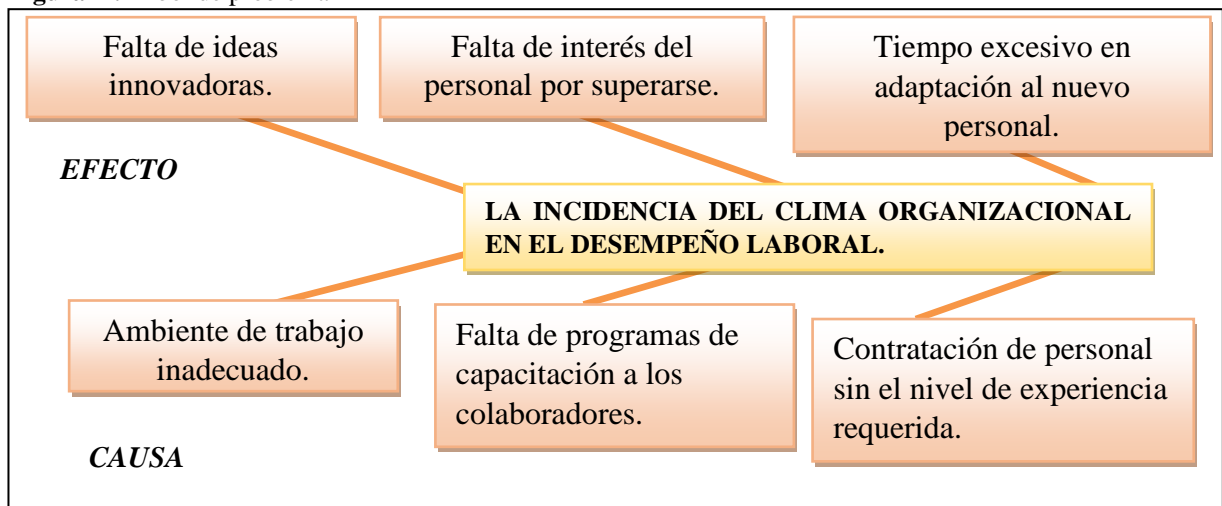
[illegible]

Falta de ideas innovadoras.

Falta de interés del personal por superarse.

Tiempo excesivo en adaptación al nuevo personal.

*EFECTO*

**LA INCIDENCIA DEL CLIMA ORGANIZACIONAL EN EL DESEMPEÑO LABORAL.**

Ambiente de trabajo inadecuado.

Falta de programas de capacitación a los colaboradores.

Contratación de personal sin el nivel de experiencia requerida.

*CAUSA*